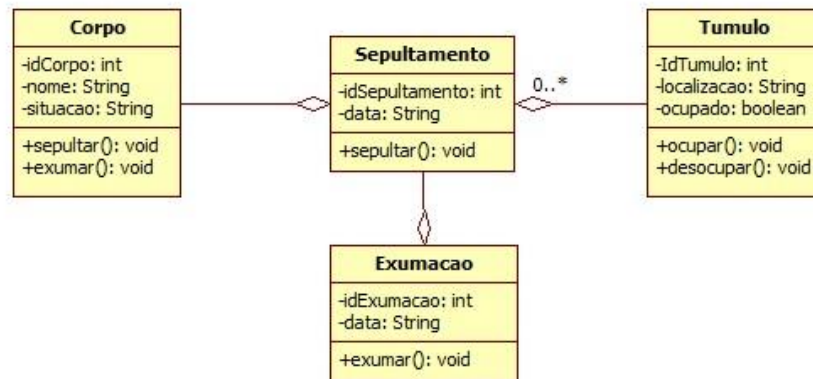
Corpo
-idCorpo: int
-nome: String
-situacao: String
+sepultar(): void
+exumar(): void

Sepultamento
-idSepultamento: int
-data: String
+sepultar(): void

0..*

Tumulo
-IdTumulo: int
-localizacao: String
-ocupado: boolean
+ocupar(): void
+desocupar(): void

Exumacao
-idExumacao: int
-data: String
+exumar(): void